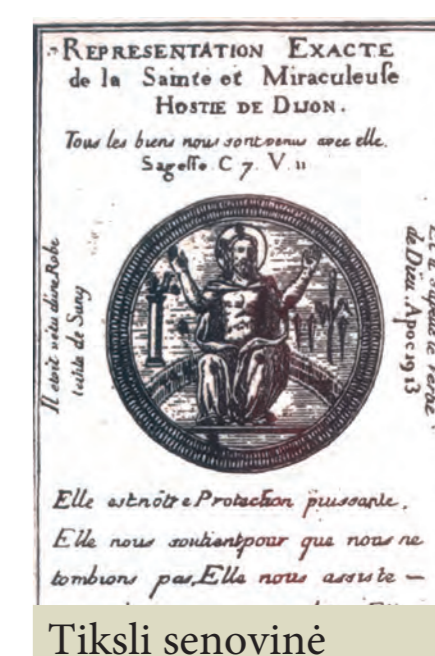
REPRESENTATION EXACTE de la Sainte et Miraculeuſe HOSTIE DE DIJON.

Tous les biens nous sont venus avec elle. Sageſſe C 7. V. 11

Il estoit vestu d'une Robe teinte de Sang

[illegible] de Dieu. Apoc 19. 13

Elle est nôtre Protection puissante. Elle nous soutient pour que nous ne tombions pas, Elle nous assiste —

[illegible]

Tiksli senovinė